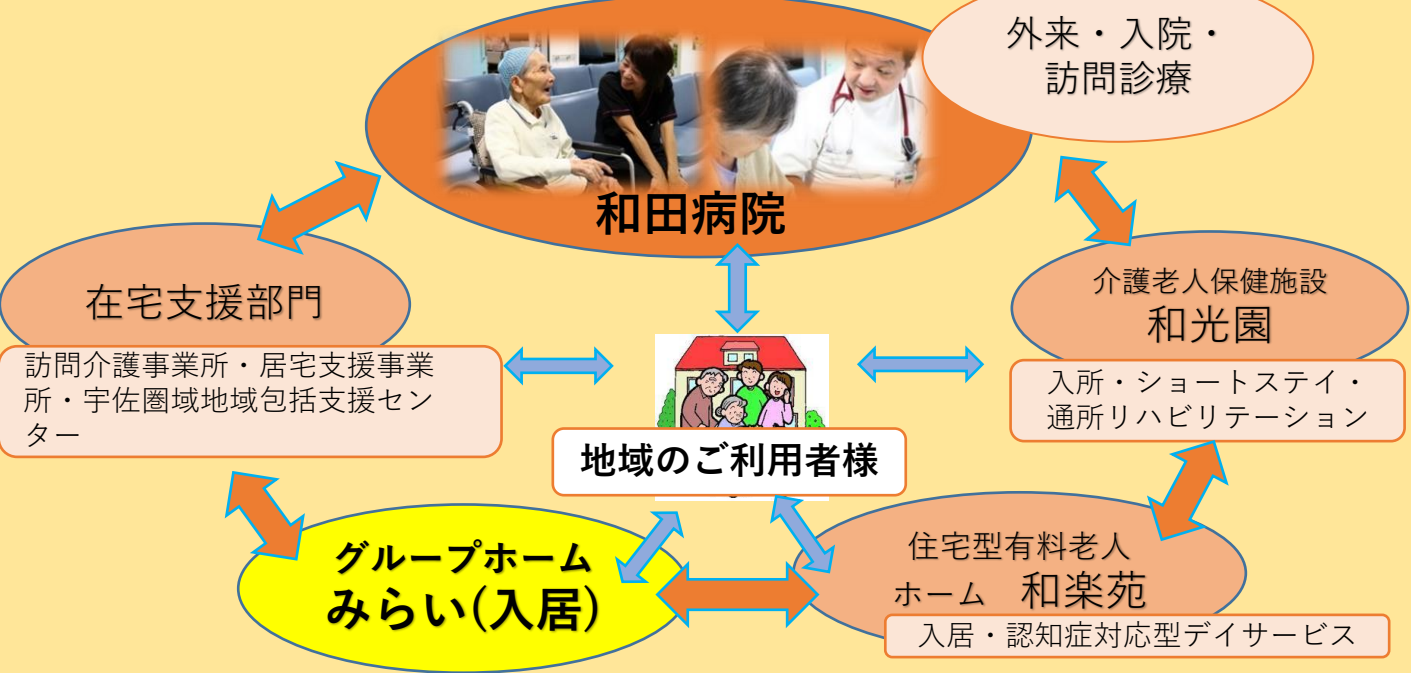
外来・入院・
訪問診療

和田病院

在宅支援部門

訪問介護事業所・居宅支援事業所・宇佐圏域地域包括支援センター

介護老人保健施設
和光園

入所・ショートステイ・
通所リハビリテーション

地域のご利用者様

グループホーム
みらい(入居)

住宅型有料老人
ホーム　和楽苑

入居・認知症対応型デイサービス